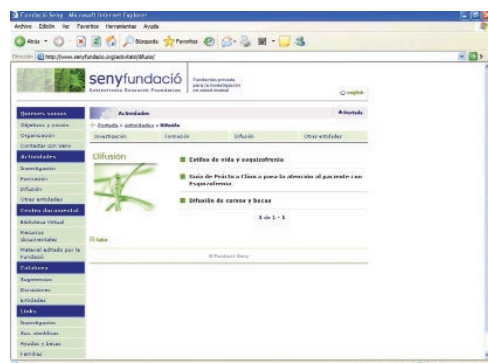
Fundació Seny - Microsoft Internet Explorer

Archivo Edición Ver Favoritos Herramientas Ayuda

Atrás Búsqueda Favoritos

Dirección http://www.senyfundacio.org/actividades/difusion/

senyfundació
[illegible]

Fundación privada para la investigación en salud mental

english

Quienes somos
Objetivos y misión
Organización
Contactar con Seny
Actividades
Investigación
Formación
Difusión
Otras actividades
Centro documental
Biblioteca Virtual
Recursos documentales
Material editado por la fundació
Colabora
Sugerencias
Donaciones
Entidades
Links
Investigación
Soc. científicas
Ayudas y becas
Familias

Actividades

Portada

Portada > actividades > Difusión

Investigación | Formación | Difusión | Otras actividades

Difusión

Estilos de vida y esquizofrenia

Guía de Práctica Clínica para la atención al paciente con Esquizofrenia

Difusión de cursos y becas

1 de 1 - 3

Subir

© Fundació Seny